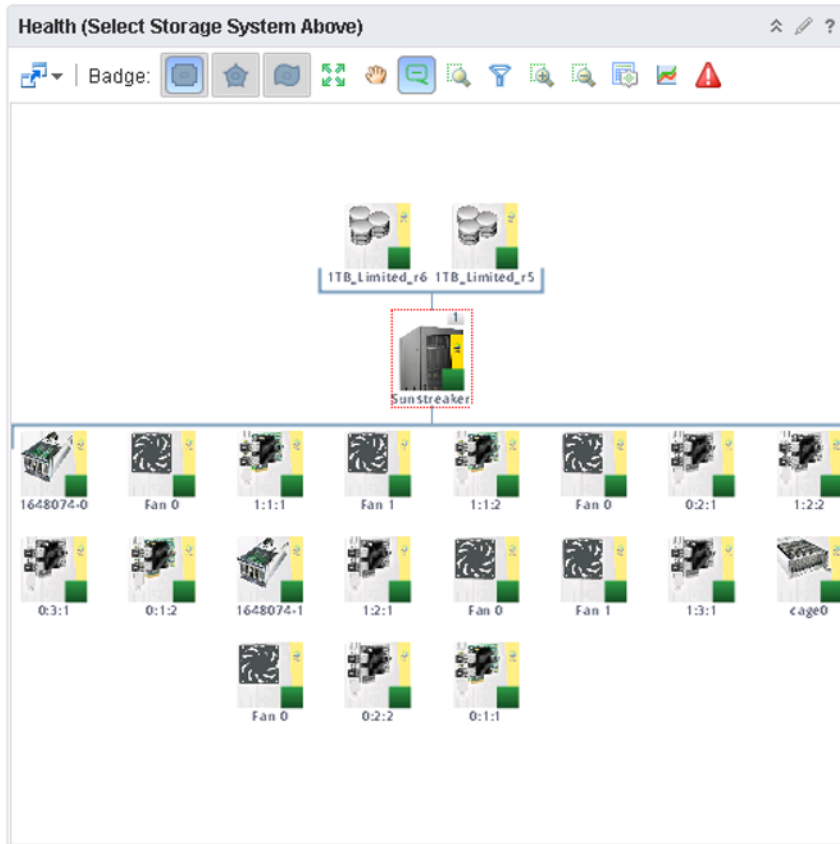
Health (Select Storage System Above)

Badge:

1TB_Limited_r6 1TB_Limited_r5

1

Sunstreaker

1648074-0 Fan 0 1:1:1 Fan 1 1:1:2 Fan 0 0:2:1 1:2:2

0:3:1 0:1:2 1648074-1 1:2:1 Fan 0 Fan 1 1:3:1 cage0

Fan 0 0:2:2 0:1:1